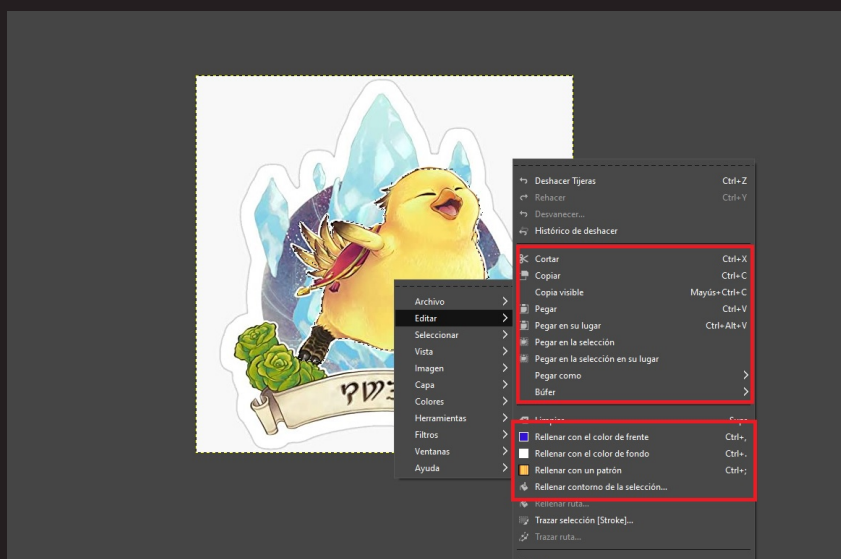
Deshacer Tijeras Ctrl+Z
Rehacer Ctrl+Y
Desvanecer...
Histórico de deshacer

Cortar Ctrl+X
Copiar Ctrl+C
Copia visible Mayús+Ctrl+C
Pegar Ctrl+V
Pegar en su lugar Ctrl+Alt+V
Pegar en la selección
Pegar en la selección en su lugar
Pegar como
Búfer

Limpiar Supr
Rellenar con el color de frente Ctrl+,
Rellenar con el color de fondo Ctrl+.
Rellenar con un patrón Ctrl+;
Rellenar contorno de la selección...
Rellenar ruta...
Trazar selección [Stroke]...
Trazar ruta...

Archivo
Editar
Seleccionar
Vista
Imagen
Capa
Colores
Herramientas
Filtros
Ventanas
Ayuda